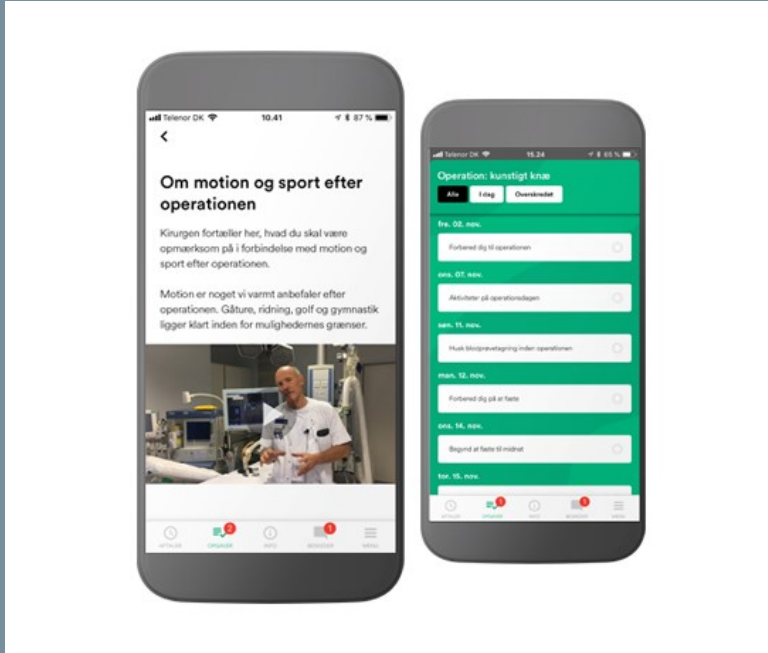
Telenor DK 10.41 87 %

<

Om motion og sport efter operationen

Kirurgen fortæller her, hvad du skal være opmærksom på i forbindelse med motion og sport efter operationen.

Motion er noget vi varmt anbefaler efter operationen. Gåture, ridning, golf og gymnastik ligger klart inden for mulighedernes grænser.

AFTALER 2 OPGAVER INFO 1 BESKEDER MENU

Telenor DK 15.24 65 %

Operation: kunstigt knæ

Alle I dag Overskredet

fre. 02. nov.

Forbered dig til operationen

ons. 07. nov.

Aktiviteter på operationsdagen

søn. 11. nov.

Husk blodprøvetagning inden operationen

man. 12. nov.

Forbered dig på at faste

ons. 14. nov.

Begynd at faste til midnat

tor. 15. nov.

AFTALER 1 OPGAVER INFO 1 BESKEDER MENU